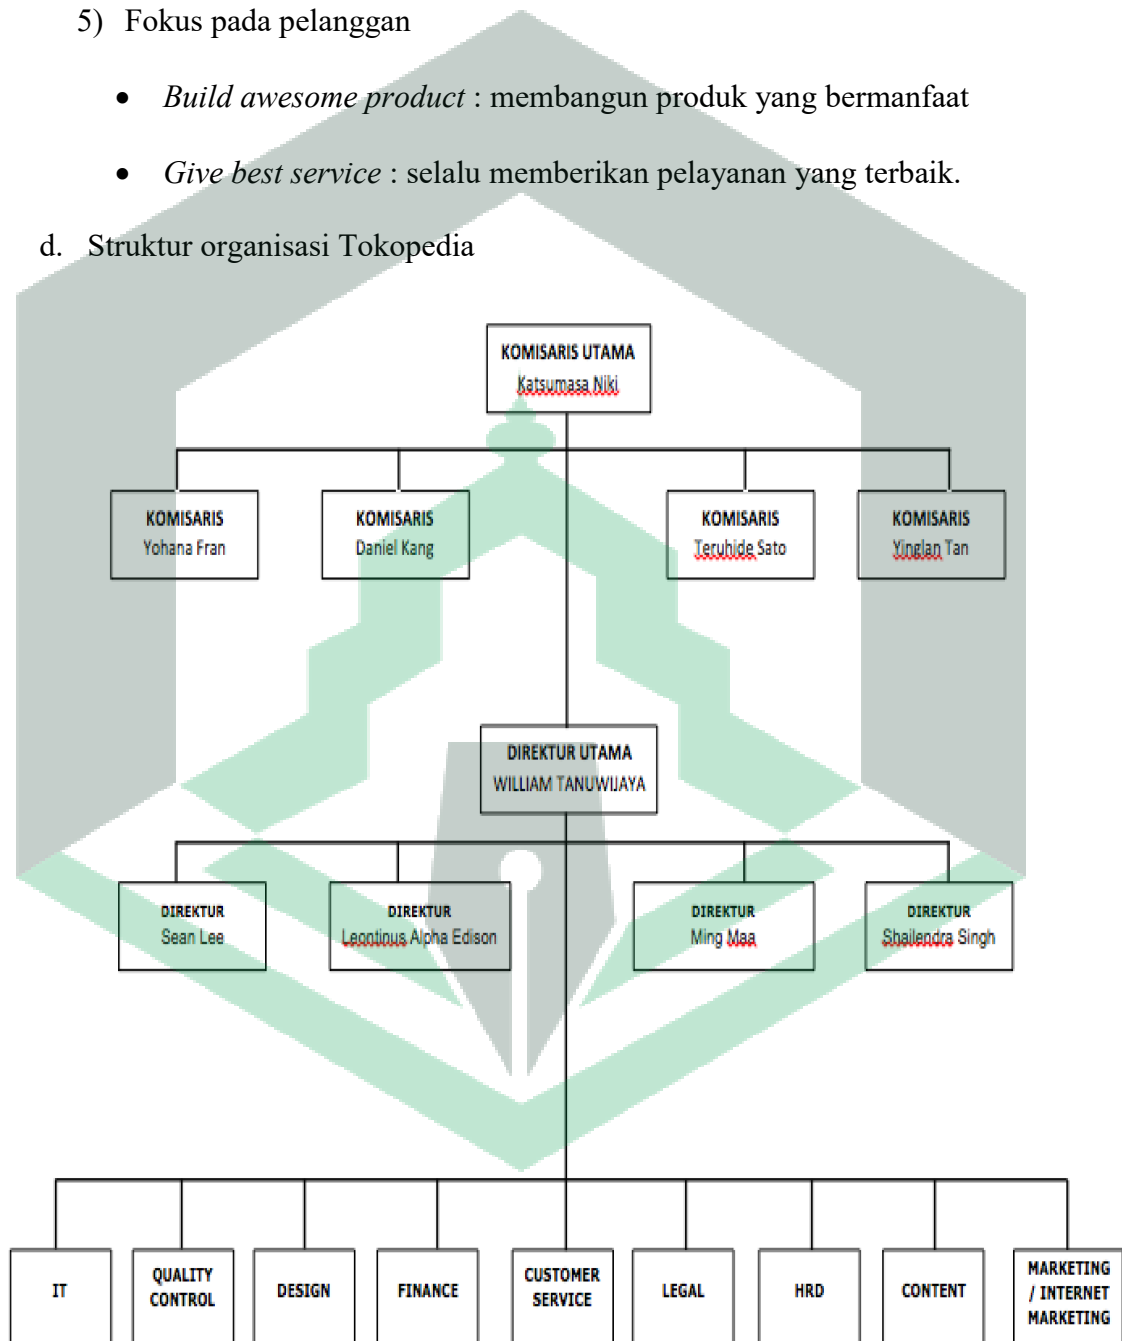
5) Fokus pada pelanggan

- *Build awesome product* : membangun produk yang bermanfaat
- *Give best service* : selalu memberikan pelayanan yang terbaik.

d. Struktur organisasi Tokopedia

KOMISARIS UTAMA
Katsumasa Niki

KOMISARIS
Yohana Fran

KOMISARIS
Daniel Kang

KOMISARIS
Teruhide Sato

KOMISARIS
Yinglan Tan

DIREKTUR UTAMA
WILLIAM TANUWIJAYA

DIREKTUR
Sean Lee

DIREKTUR
Leontinus Alpha Edison

DIREKTUR
Ming Maa

DIREKTUR
Shailendra Singh

IT

QUALITY CONTROL

DESIGN

FINANCE

CUSTOMER SERVICE

LEGAL

HRD

CONTENT

MARKETING / INTERNET MARKETING